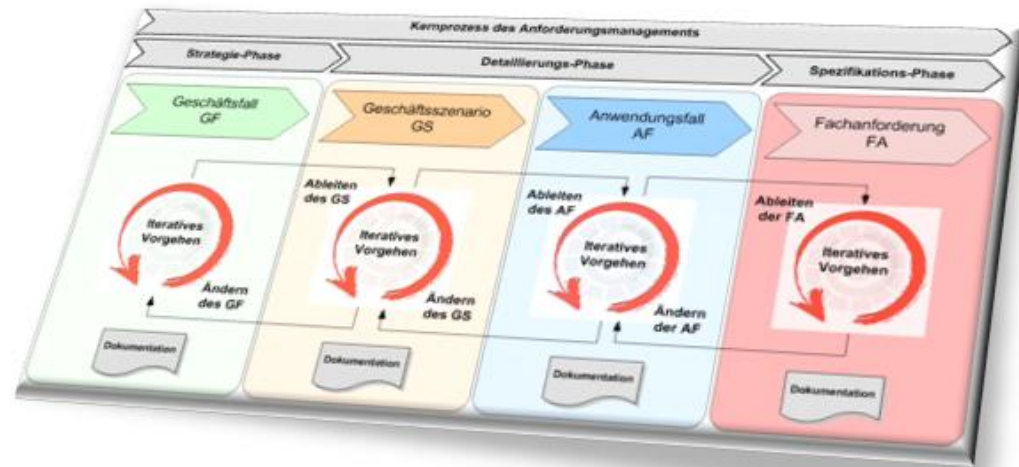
Kernprozess des Anforderungsmanagements

Strategie-Phase

Detaillierungs-Phase

Spezifikations-Phase

Geschäftsfall GF

Geschäftsszenario GS

Anwendungsfall AF

Fachanforderung FA

Iteratives Vorgehen

Ändern des GF

Dokumentation

Ableiten des GS

Iteratives Vorgehen

Ändern des GS

Dokumentation

Ableiten des AF

Iteratives Vorgehen

Ändern der AF

Dokumentation

Ableiten der FA

Iteratives Vorgehen

Dokumentation